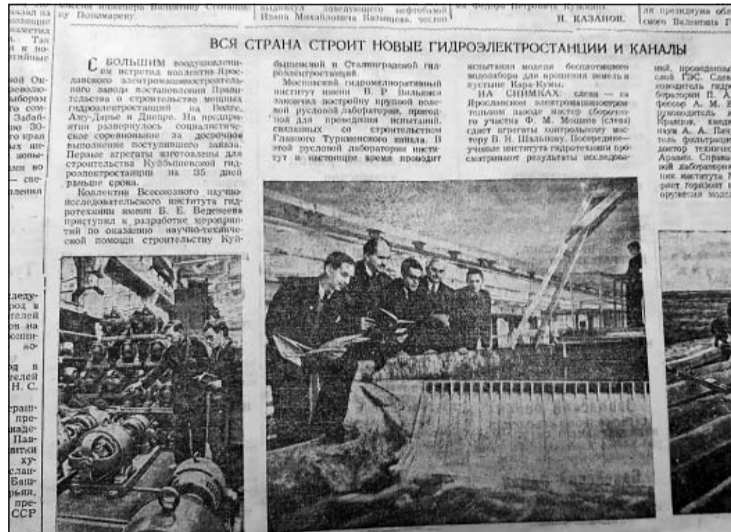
ВСЯ СТРАНА СТРОИТ НОВЫЕ ГИДРОЭЛЕКТРОСТАНЦИИ И КАНАЛЫ

С БОЛЬШИМ воодушевлением встретил коллектив Ярославского электромашиностроительного завода постановления Правительства о строительстве мощных гидроэлектростанций на Волге, Аму-Дарье и Днепре. На предприятии развернулось социалистическое соревнование за досрочное выполнение поступившего заказа. Первые агрегаты изготовлены для строительства Куйбышевской гидроэлектростанции на 35 дней раньше срока.

Коллектив Всесоюзного научно-исследовательского института гидротехники имени Б. Е. Веденеева приступил к разработке мероприятий по оказанию научно-технической помощи строительству Куйбышевской и Сталинградской гидроэлектростанций.

Московский гидромелиоративный институт имени В. Р. Вильямса закончил постройку крупной полевой русловой лаборатории, пригодной для проведения испытаний, связанных со строительством Главного Туркменского канала. В этой русловой лаборатории институт в настоящее время проводит испытания модели бесплотинного водозабора для орошения земель в пустыне Кара-Кумы.

НА СНИМКАХ: слева — на Ярославском электромашиностроительном заводе мастер сборочного участка Ф. М. Мошков (слева) сдает агрегаты контрольному мастеру В. Н. Шилову. Посредине — ученые института гидротехники просматривают результаты исследований, проведенных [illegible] ГЭС. Слева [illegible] водитель гидр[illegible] боратории П. А. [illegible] фессор А. М. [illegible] руководитель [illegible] Мрашов, канд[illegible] наук А. А. Пан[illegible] ник фильтраци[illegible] доктор техниче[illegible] Аравин. Справа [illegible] лабораторные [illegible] ник института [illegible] ведет горизонт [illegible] оружения моде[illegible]

Н. КАЗАНОВ.